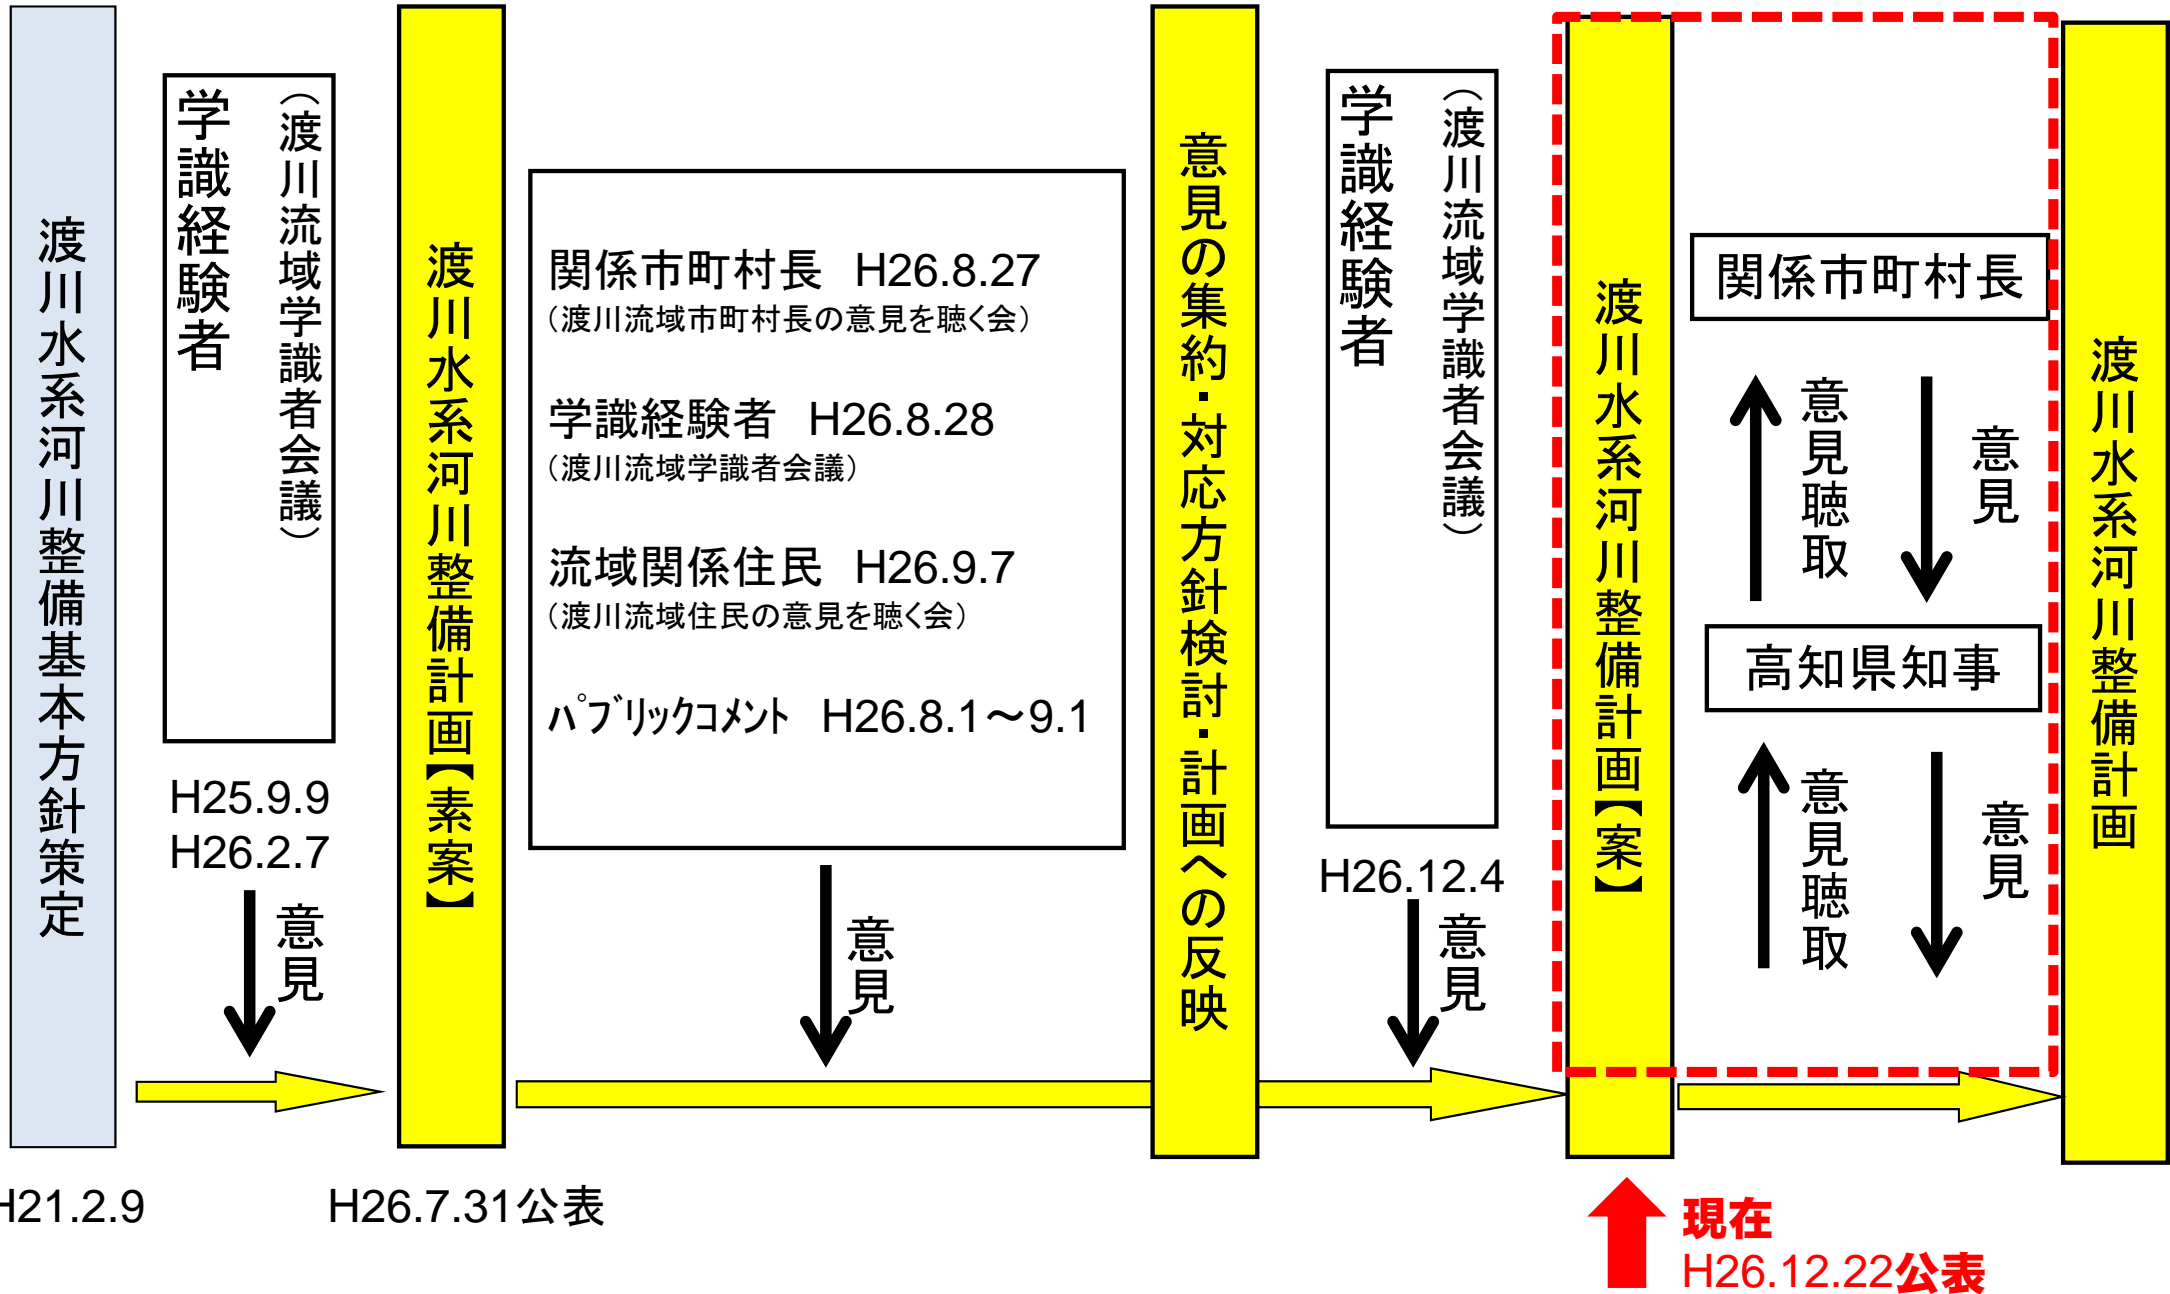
渡川水系河川整備基本方針策定

H21.2.9

学識経験者

（渡川流域学識者会議）

H25.9.9
H26.2.7

意見

渡川水系河川整備計画【素案】

H26.7.31公表

関係市町村長　H26.8.27
（渡川流域市町村長の意見を聴く会）

学識経験者　H26.8.28
（渡川流域学識者会議）

流域関係住民　H26.9.7
（渡川流域住民の意見を聴く会）

ﾊﾟﾌﾞﾘｯｸｺﾒﾝﾄ　H26.8.1～9.1

意見

意見の集約・対応方針検討・計画への反映

学識経験者

（渡川流域学識者会議）

H26.12.4

意見

渡川水系河川整備計画【案】

関係市町村長

意見聴取

意見

高知県知事

意見聴取

意見

渡川水系河川整備計画

現在
H26.12.22公表